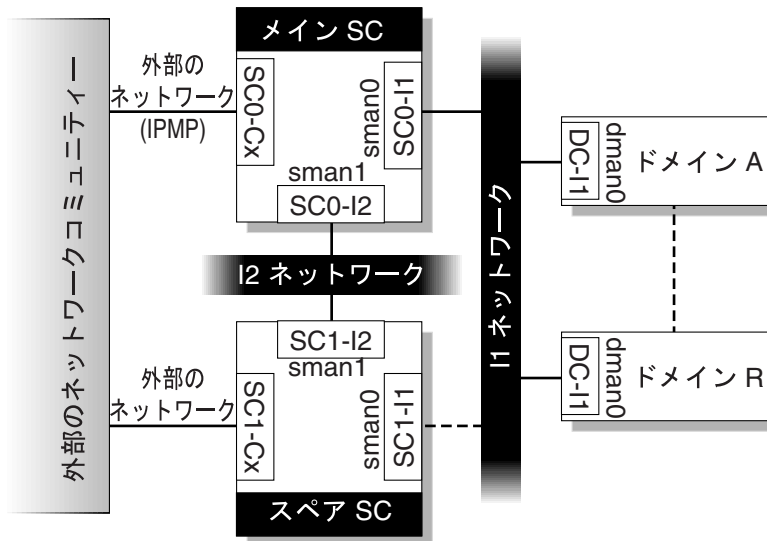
外部のネットワークコミュニティー

外部の
ネットワーク
(IPMP)

メイン SC

SC0-Cx

sman0

SC0-I1

sman1

SC0-I2

I2 ネットワーク

SC1-I2

sman1

外部の
ネットワーク

SC1-Cx

sman0

SC1-I1

スペア SC

I1 ネットワーク

DC-I1

dman0

ドメイン A

DC-I1

dman0

ドメイン R